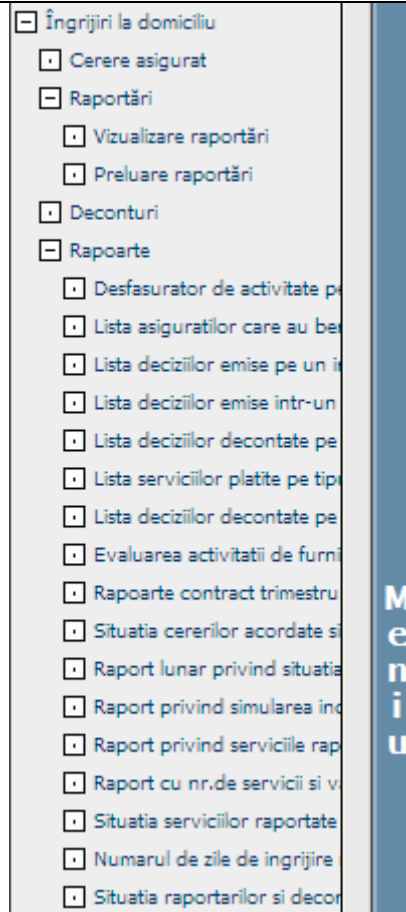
Îngrijiri la domiciliu
Cerere asigurat
Raportări
Vizualizare raportări
Preluare raportări
Deconturi
Rapoarte
Desfasurator de activitate pe
Lista asiguratilor care au ber
Lista deciziilor emise pe un i
Lista deciziilor emise intr-un
Lista deciziilor decontate pe
Lista serviciilor platite pe tip
Lista deciziilor decontate pe
Evaluarea activitatii de furni
Rapoarte contract trimestru
Situatia cererilor acordate si
Raport lunar privind situatia
Raport privind simularea in
Raport privind serviciile rap
Raport cu nr.de servicii si v
Situatia serviciilor raportate
Numarul de zile de ingrijire
Situatia raportarilor si decor

M
e
n
i
u